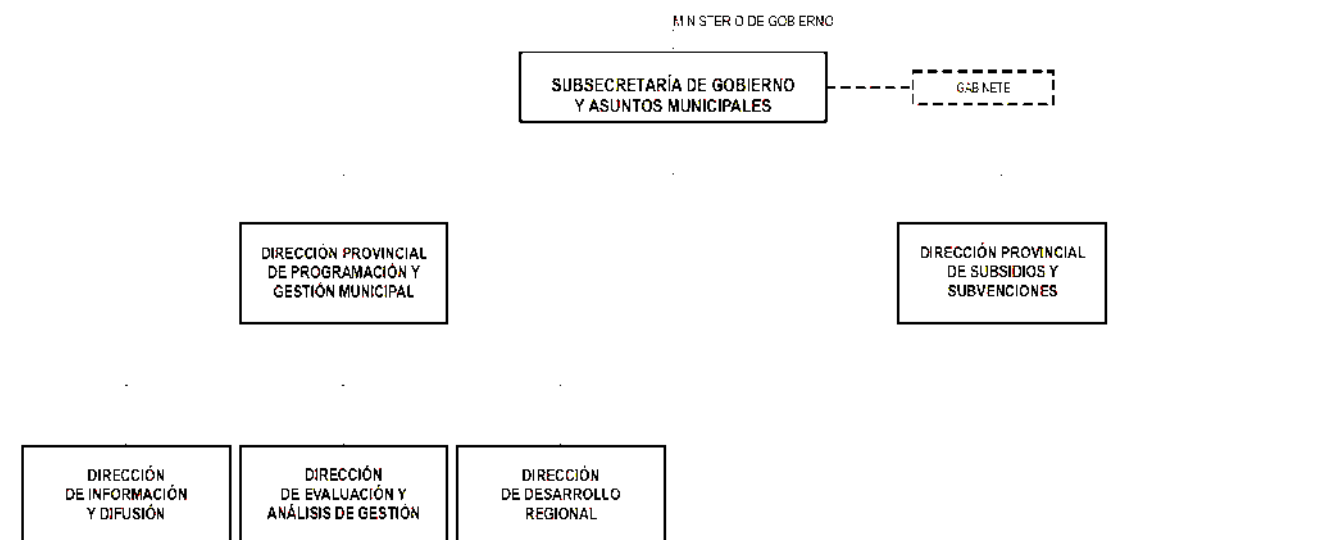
MINISTERIO DE GOBIERNO

SUBSECRETARÍA DE GOBIERNO Y ASUNTOS MUNICIPALES

GABINETE

DIRECCIÓN PROVINCIAL DE PROGRAMACIÓN Y GESTIÓN MUNICIPAL

DIRECCIÓN PROVINCIAL DE SUBSIDIOS Y SUBVENCIONES

DIRECCIÓN DE INFORMACIÓN Y DIFUSIÓN

DIRECCIÓN DE EVALUACIÓN Y ANÁLISIS DE GESTIÓN

DIRECCIÓN DE DESARROLLO REGIONAL